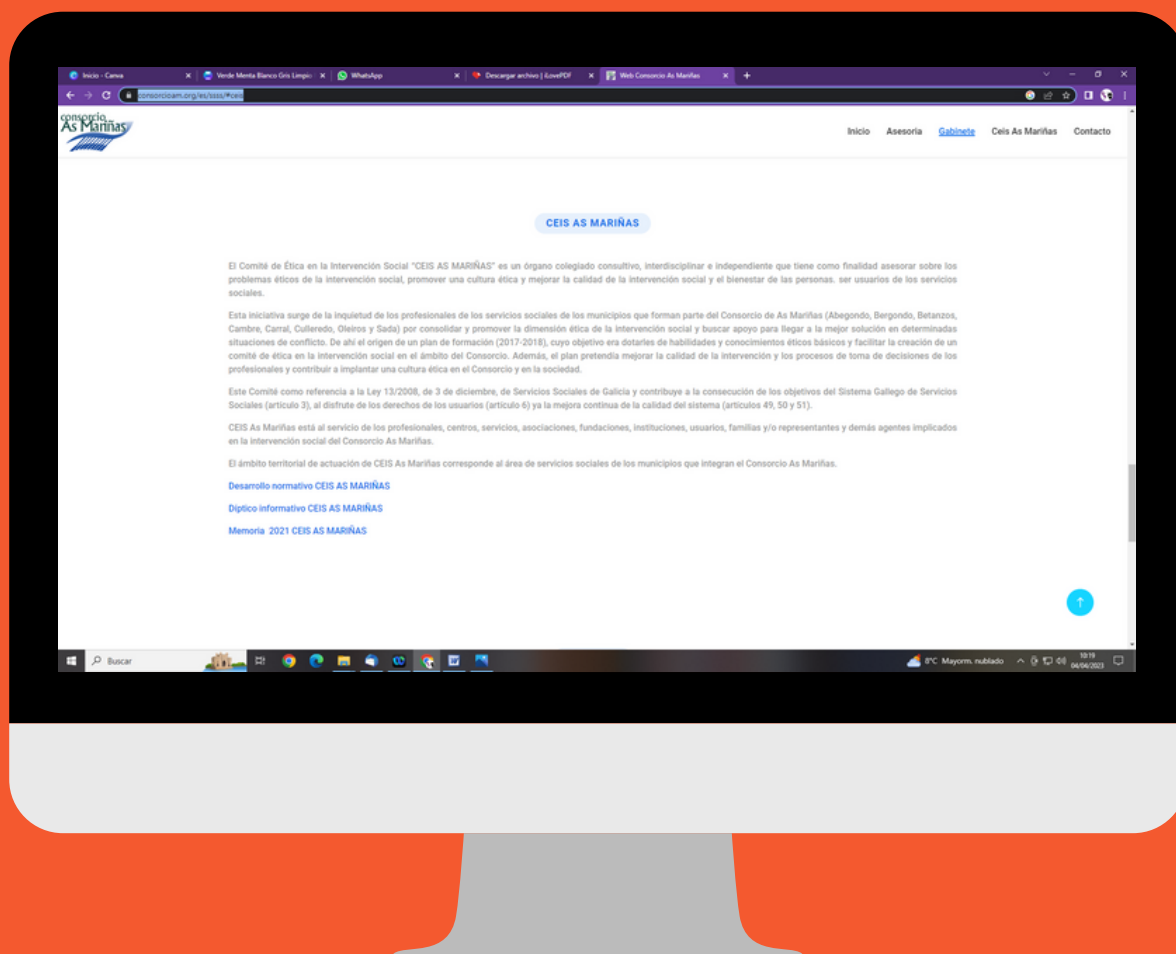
Inicio - Canva
Verde Menta Blanco Gris Limpio
WhatsApp
Descargar archivo | iLovePDF
Web Consorcio As Mariñas

consorcioam.org/es/ssss/#ceis

consorcio As Mariñas

Inicio Asesoria Gabinete Ceis As Mariñas Contacto

CEIS AS MARIÑAS

El Comité de Ética en la Intervención Social "CEIS AS MARIÑAS" es un órgano colegiado consultivo, interdisciplinar e independiente que tiene como finalidad asesorar sobre los problemas éticos de la intervención social, promover una cultura ética y mejorar la calidad de la intervención social y el bienestar de las personas. ser usuarios de los servicios sociales.

Esta iniciativa surge de la inquietud de los profesionales de los servicios sociales de los municipios que forman parte del Consorcio de As Mariñas (Abegondo, Bergondo, Betanzos, Cambre, Carral, Culleredo, Oleiros y Sada) por consolidar y promover la dimensión ética de la intervención social y buscar apoyo para llegar a la mejor solución en determinadas situaciones de conflicto. De ahí el origen de un plan de formación (2017-2018), cuyo objetivo era dotarles de habilidades y conocimientos éticos básicos y facilitar la creación de un comité de ética en la intervención social en el ámbito del Consorcio. Además, el plan pretendía mejorar la calidad de la intervención y los procesos de toma de decisiones de los profesionales y contribuir a implantar una cultura ética en el Consorcio y en la sociedad.

Este Comité como referencia a la Ley 13/2008, de 3 de diciembre, de Servicios Sociales de Galicia y contribuye a la consecución de los objetivos del Sistema Gallego de Servicios Sociales (artículo 3), al disfrute de los derechos de los usuarios (artículo 6) ya la mejora continua de la calidad del sistema (artículos 49, 50 y 51).

CEIS As Mariñas está al servicio de los profesionales, centros, servicios, asociaciones, fundaciones, instituciones, usuarios, familias y/o representantes y demás agentes implicados en la intervención social del Consorcio As Mariñas.

El ámbito territorial de actuación de CEIS As Mariñas corresponde al área de servicios sociales de los municipios que integran el Consorcio As Mariñas.

Desarrollo normativo CEIS AS MARIÑAS

Diptico informativo CEIS AS MARIÑAS

Memoria 2021 CEIS AS MARIÑAS

Buscar
8°C Mayorm. nublado
10:19
04/04/2023